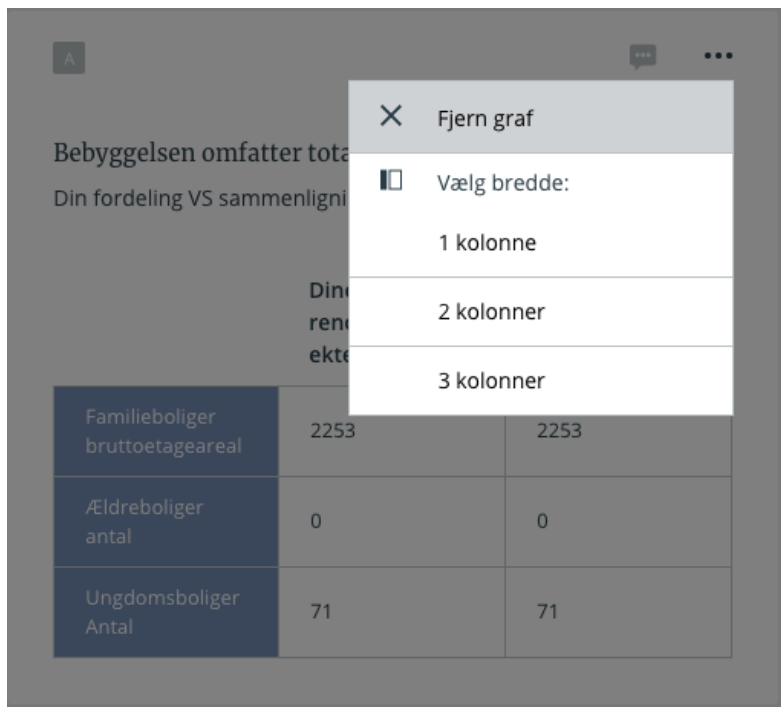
A

Fjern graf

Vælg bredde:

1 kolonne

2 kolonner

3 kolonner

Bebyggelsen omfatter tota

Din fordeling VS sammenligni

| | Din ren ekte | |
|---|---|---|
| Familieboliger bruttoetageareal | 2253 | 2253 |
| Ældreboliger antal | 0 | 0 |
| Ungdomsboliger Antal | 71 | 71 |